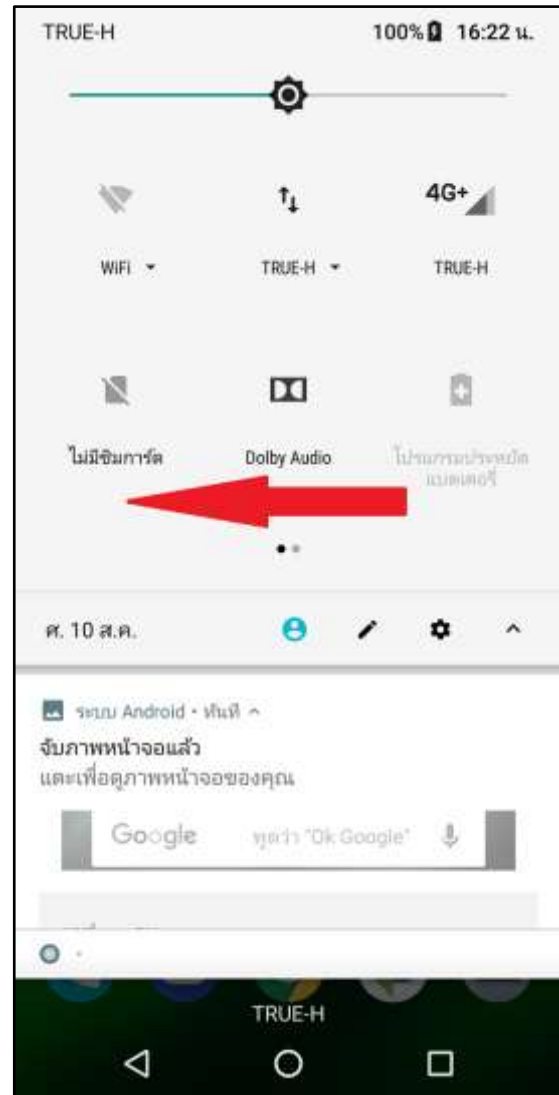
TRUE-H 100% 16:22 น.

4G+

WiFi ▾ TRUE-H ▾ TRUE-H

ไม่มีซิมการ์ด Dolby Audio โปรแกรมประหยัดแบตเตอรี่

ศ. 10 ส.ค.

ระบบ Android • ทันที ^

จับภาพหน้าจอแล้ว

แตะเพื่อดูภาพหน้าจอของคุณ

Google พูดว่า "Ok Google"

TRUE-H